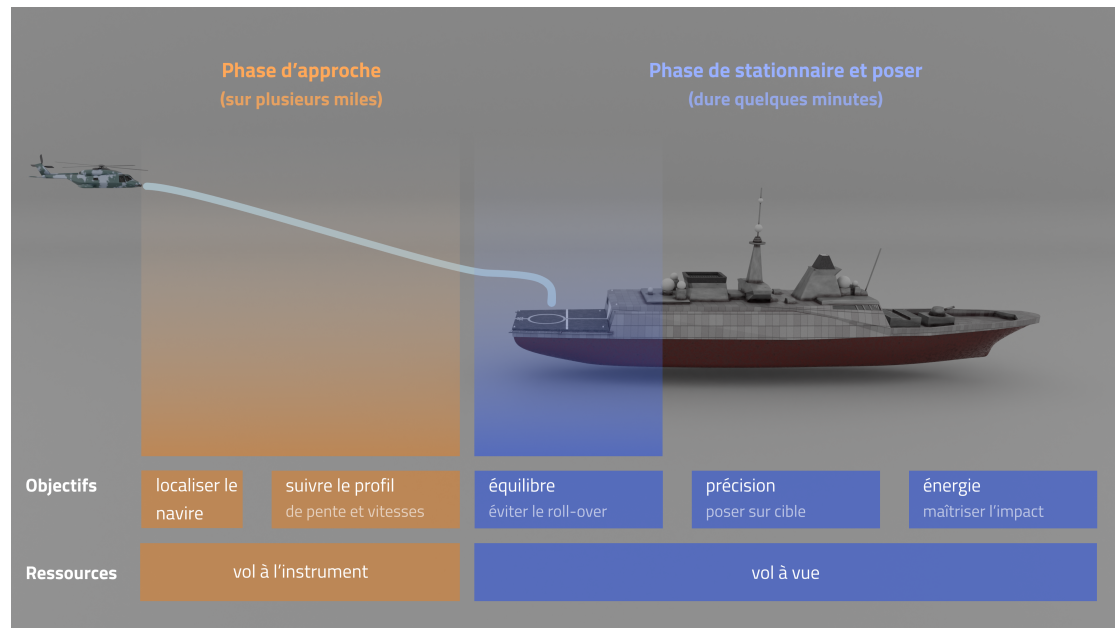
Phase d’approche
(sur plusieurs miles)

Phase de stationnaire et poser
(dure quelques minutes)

Objectifs

localiser le navire

suivre le profil
de pente et vitesses

équilibre
éviter le roll-over

précision
poser sur cible

énergie
maîtriser l’impact

Ressources

vol à l’instrument

vol à vue